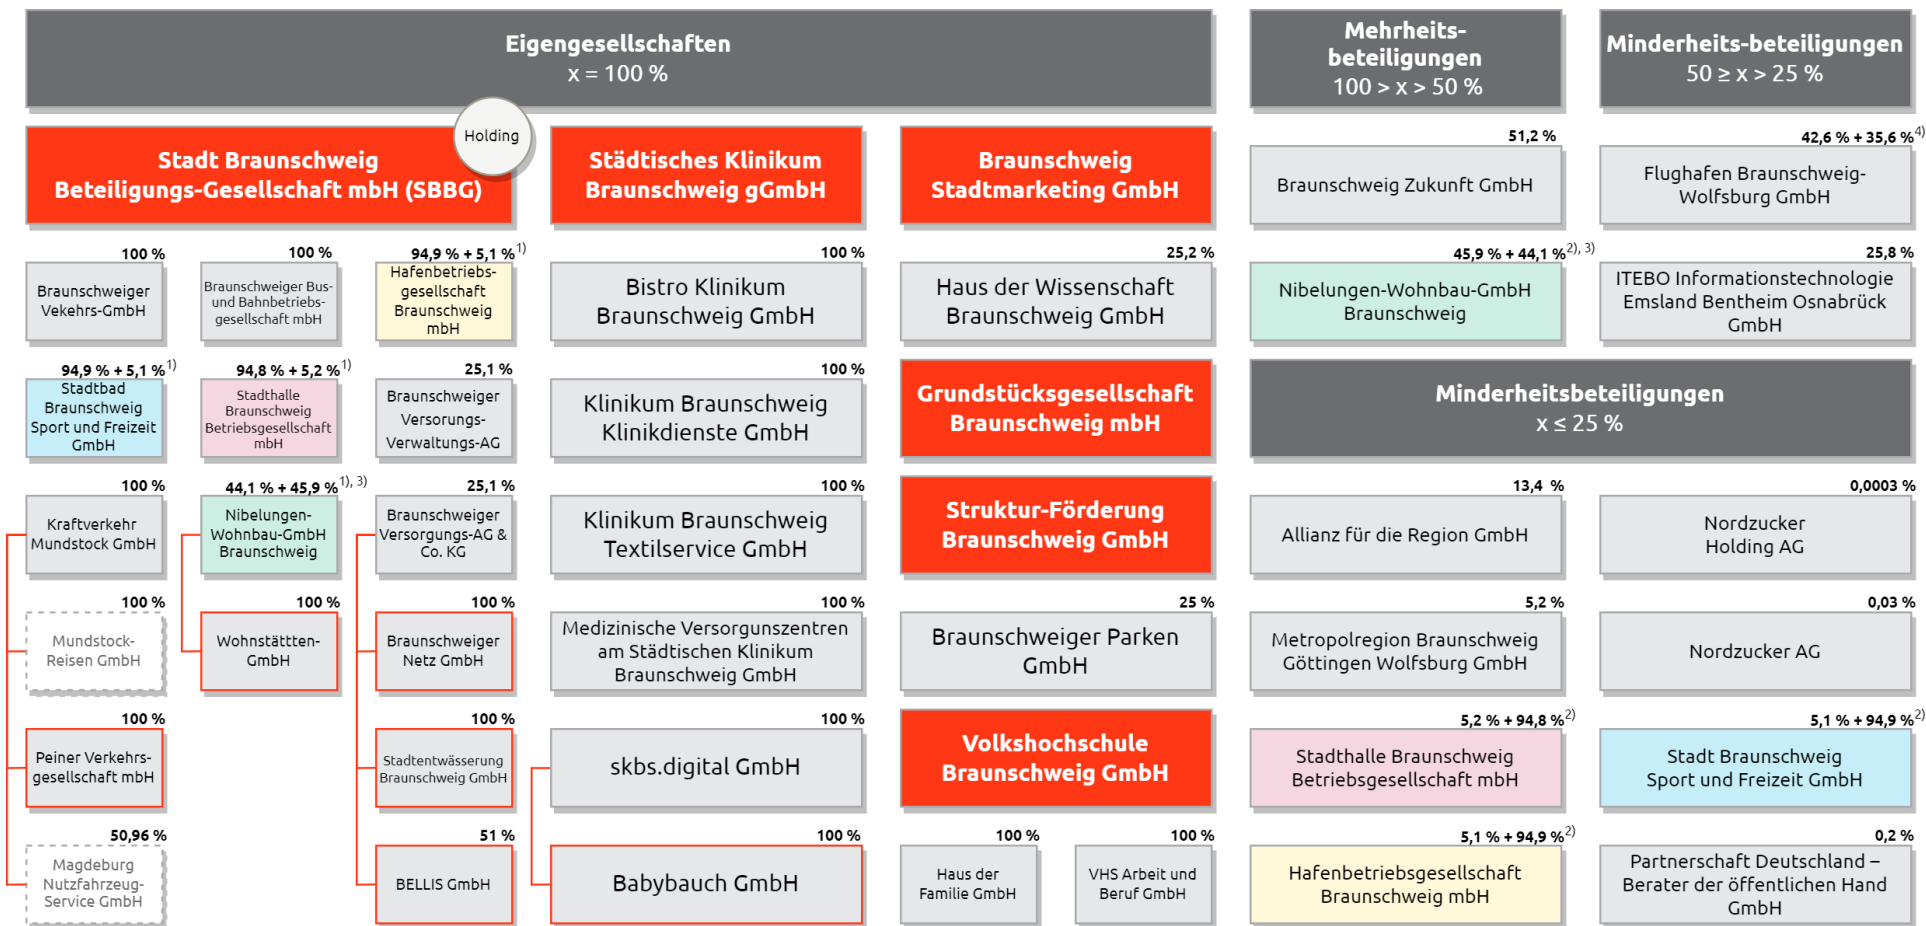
Eigengesellschaften
x = 100 %

Mehrheits-beteiligungen
100 > x > 50 %

Minderheits-beteiligungen
50 ≥ x > 25 %

Holding

Stadt Braunschweig Beteiligungs-Gesellschaft mbH (SBBG)

Städtisches Klinikum Braunschweig gGmbH

Braunschweig Stadtmarketing GmbH

51,2 %
Braunschweig Zukunft GmbH

42,6 % + 35,6 %$^{4)}$
Flughafen Braunschweig-Wolfsburg GmbH

100 %
Braunschweiger Vekehrs-GmbH

100 %
Braunschweiger Bus- und Bahnbetriebs-gesellschaft mbH

94,9 % + 5,1 %$^{1)}$
Hafenbetriebs-gesellschaft Braunschweig mbH

100 %
Bistro Klinikum Braunschweig GmbH

25,2 %
Haus der Wissenschaft Braunschweig GmbH

45,9 % + 44,1 %$^{2), 3)}$
Nibelungen-Wohnbau-GmbH Braunschweig

25,8 %
ITEBO Informationstechnologie Emsland Bentheim Osnabrück GmbH

94,9 % + 5,1 %$^{1)}$
Stadtbad Braunschweig Sport und Freizeit GmbH

94,8 % + 5,2 %$^{1)}$
Stadthalle Braunschweig Betriebsgesellschaft mbH

25,1 %
Braunschweiger Versorungs-Verwaltungs-AG

100 %
Klinikum Braunschweig Klinikdienste GmbH

Grundstücksgesellschaft Braunschweig mbH

Minderheitsbeteiligungen
x ≤ 25 %

100 %
Kraftverkehr Mundstock GmbH

44,1 % + 45,9 %$^{1), 3)}$
Nibelungen-Wohnbau-GmbH Braunschweig

25,1 %
Braunschweiger Versorgungs-AG & Co. KG

100 %
Klinikum Braunschweig Textilservice GmbH

Struktur-Förderung Braunschweig GmbH

13,4 %
Allianz für die Region GmbH

0,0003 %
Nordzucker Holding AG

100 %
Mundstock-Reisen GmbH

100 %
Wohnstätten-GmbH

100 %
Braunschweiger Netz GmbH

100 %
Medizinische Versorgunszentren am Städtischen Klinikum Braunschweig GmbH

25 %
Braunschweiger Parken GmbH

5,2 %
Metropolregion Braunschweig Göttingen Wolfsburg GmbH

0,03 %
Nordzucker AG

100 %
Peiner Verkehrs-gesellschaft mbH

100 %
Stadtentwässerung Braunschweig GmbH

100 %
skbs.digital GmbH

Volkshochschule Braunschweig GmbH

5,2 % + 94,8 %$^{2)}$
Stadthalle Braunschweig Betriebsgesellschaft mbH

5,1 % + 94,9 %$^{2)}$
Stadt Braunschweig Sport und Freizeit GmbH

50,96 %
Magdeburg Nutzfahrzeug-Service GmbH

51 %
BELLIS GmbH

100 %
Babybauch GmbH

100 %
Haus der Familie GmbH

100 %
VHS Arbeit und Beruf GmbH

5,1 % + 94,9 %$^{2)}$
Hafenbetriebsgesellschaft Braunschweig mbH

0,2 %
Partnerschaft Deutschland – Berater der öffentlichen Hand GmbH